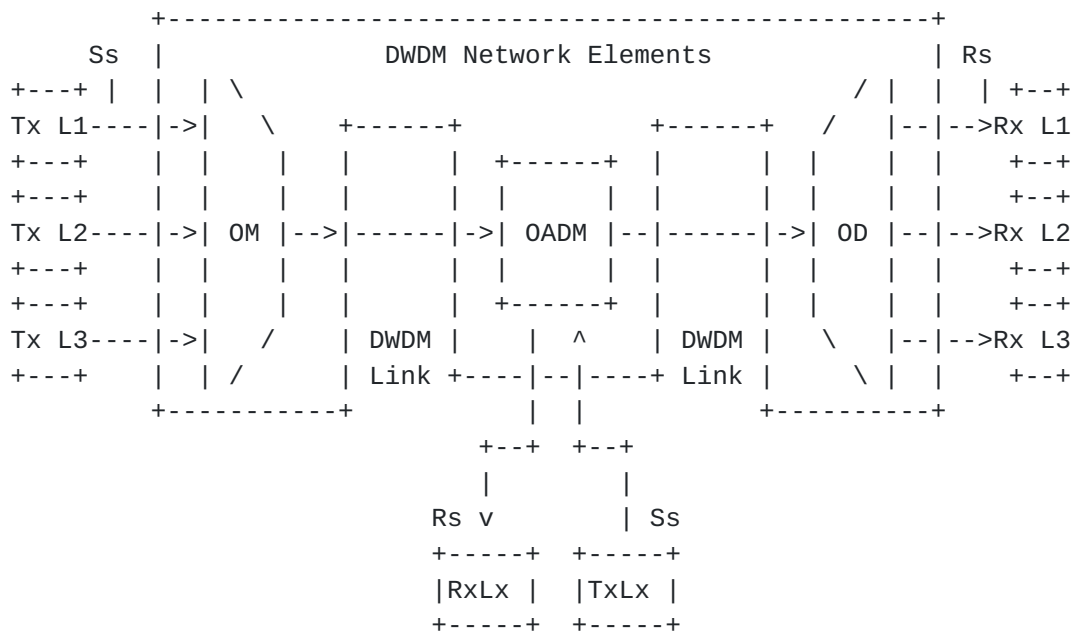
```
        +-------------------------------------------+
     Ss |            DWDM Network Elements          | Rs
+---+ | |  | \                                 / |  | | +--+
Tx L1---|->|   \    +------+          +------+   /   |--|-->Rx L1
+---+   |  |    |   |      |  +------+  |      |  |   |  |    +--+
+---+   |  |    |   |      |  |      |  |      |  |   |  |    +--+
Tx L2---|->| OM |-->|------|->| OADM |--|------|->| OD |--|-->Rx L2
+---+   |  |    |   |      |  |      |  |      |  |   |  |    +--+
+---+   |  |    |   |      |  +------+  |      |  |   |  |    +--+
Tx L3---|->|   /    | DWDM |     |  ^   | DWDM |   \    |--|-->Rx L3
+---+   |  | /      | Link +----|--|----+ Link |     \ |  |    +--+
        +-----------+            |  |            +----------+
                              +--+  +--+
                              |        |
                           Rs v        | Ss
                           +-----+  +-----+
                           |RxLx |  |TxLx |
                           +-----+  +-----+
```